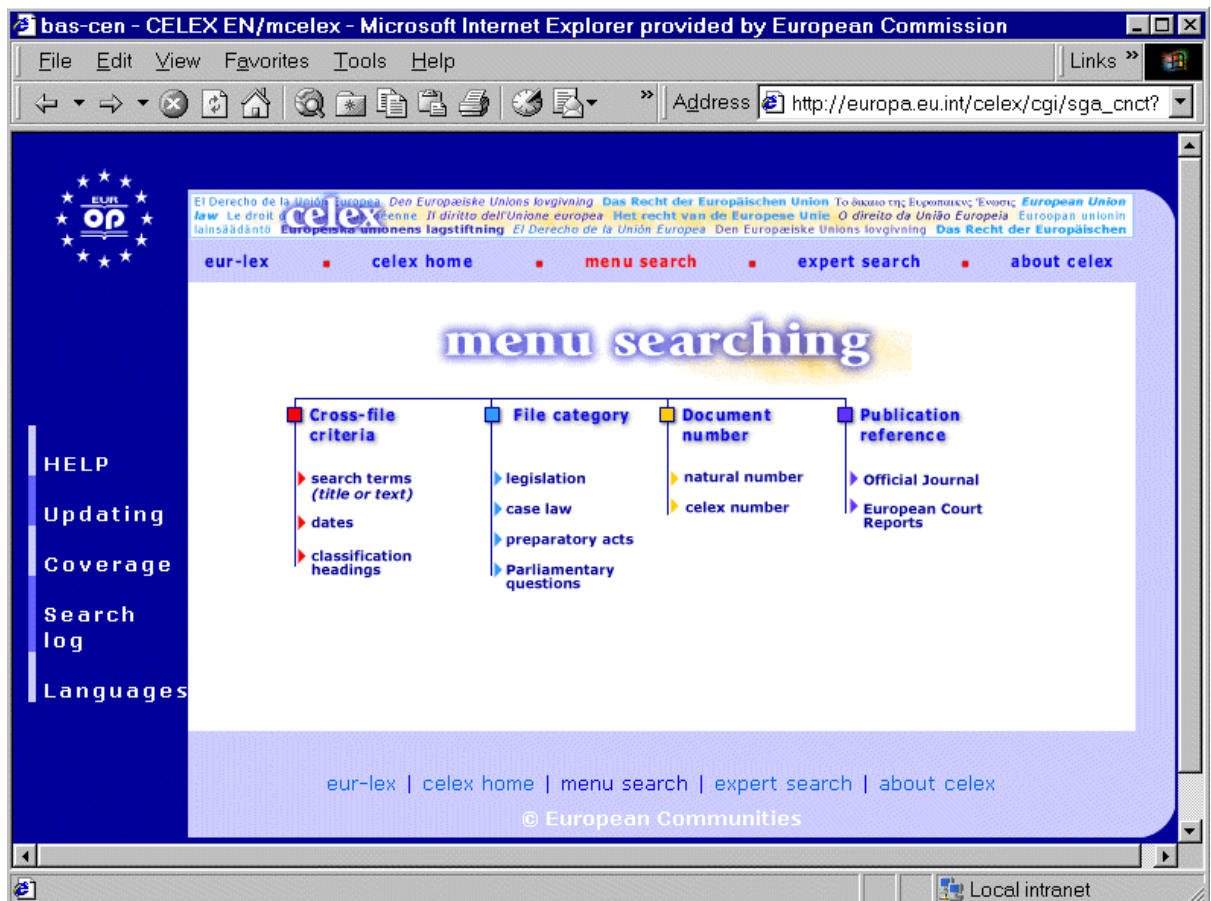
bas-cen - CELEX EN/mcelex - Microsoft Internet Explorer provided by European Commission

File Edit View Favorites Tools Help

Links »

Address http://europa.eu.int/celex/cgi/sga_cnct?

EUR OP

El Derecho de la Unión Europea Den Europæiske Unions lovgivning Das Recht der Europäischen Union Το δίκαιο της Ευρωπαϊκής Ένωσης European Union law Le droit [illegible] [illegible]enne Il diritto dell'Unione europea Het recht van de Europese Unie O direito da União Europeia Euroopan unionin lainsäädäntö Europeiska unionens lagstiftning El Derecho de la Unión Europea Den Europæiske Unions lovgivning Das Recht der Europäischen

celex

eur-lex celex home menu search expert search about celex

menu searching

Cross-file criteria
search terms (title or text)
dates
classification headings

File category
legislation
case law
preparatory acts
Parliamentary questions

Document number
natural number
celex number

Publication reference
Official Journal
European Court Reports

HELP
Updating
Coverage
Search log
Languages

eur-lex | celex home | menu search | expert search | about celex

© European Communities

Local intranet